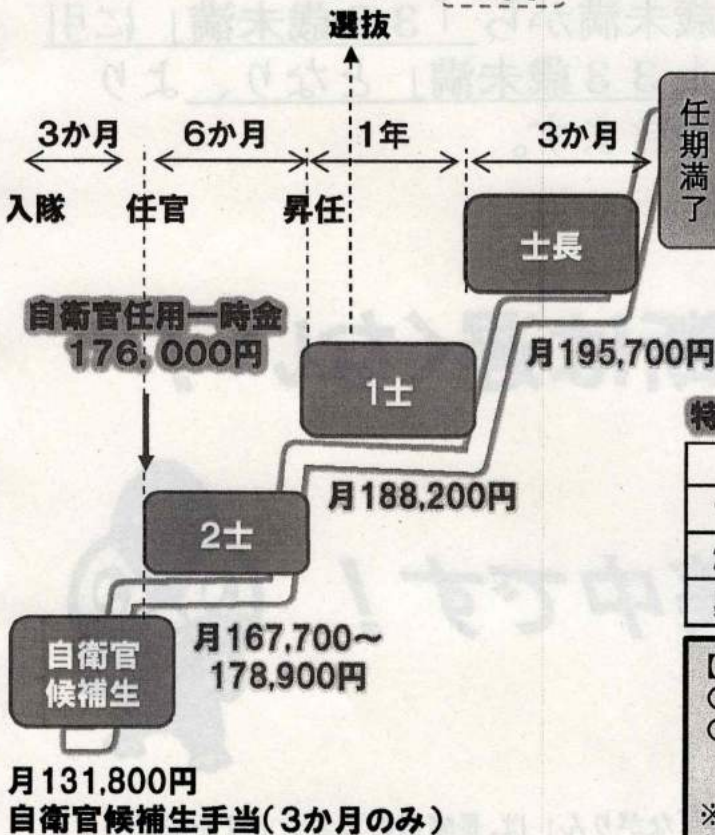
選抜

3か月　6か月　1年　3か月

入隊　任官　昇任

任期満了

士長

自衛官任用一時金
176,000円

月195,700円

1士

月188,200円

2士

月167,700～
178,900円

自衛官
候補生

月131,800円
自衛官候補生手当（3か月のみ）